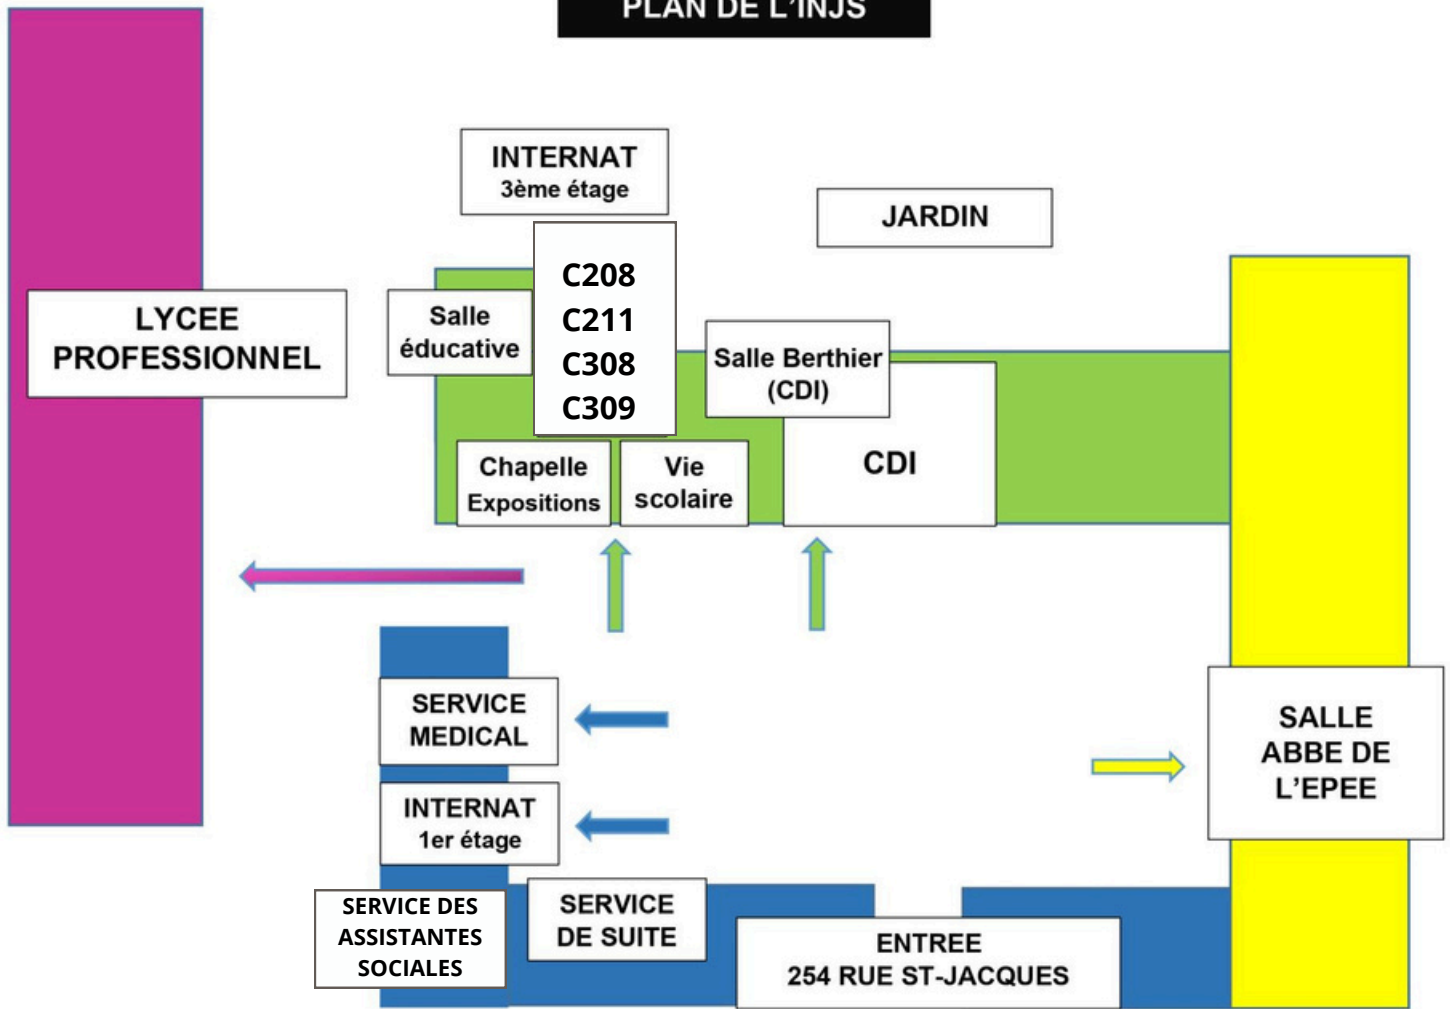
PLAN DE L'INJS

INTERNAT
3ème étage

JARDIN

LYCEE PROFESSIONNEL

Salle éducative

C208
C211
C308
C309

Salle Berthier (CDI)

CDI

Chapelle Expositions

Vie scolaire

SERVICE MEDICAL

INTERNAT
1er étage

SALLE ABBE DE L'EPEE

SERVICE DES ASSISTANTES SOCIALES

SERVICE DE SUITE

ENTREE
254 RUE ST-JACQUES